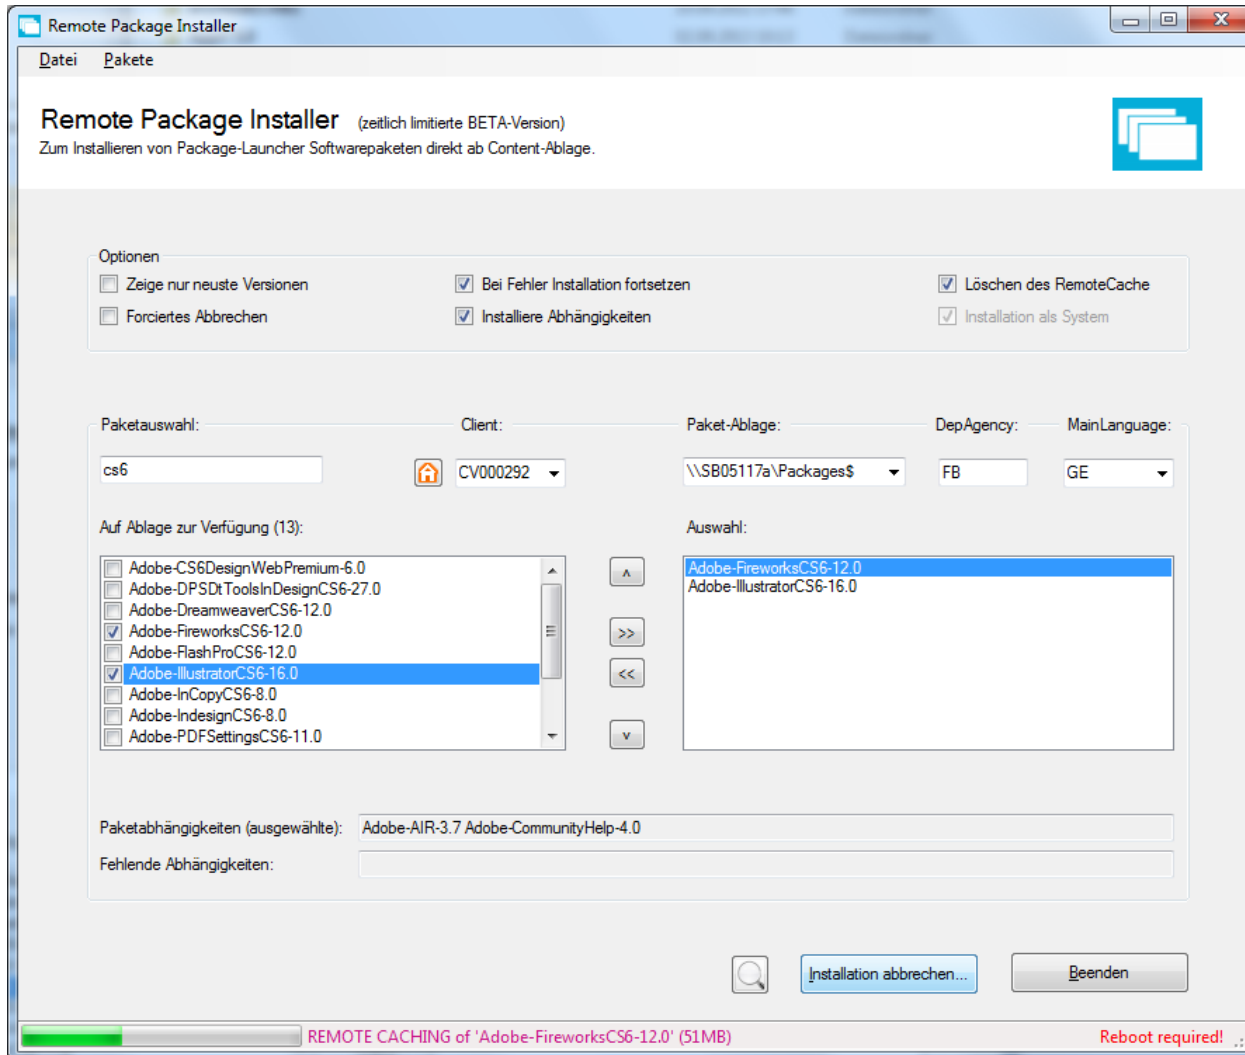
Remote Package Installer

Datei Pakete

Remote Package Installer (zeitlich limitierte BETA-Version)
Zum Installieren von Package-Launcher Softwarepaketen direkt ab Content-Ablage.

Optionen
Zeige nur neuste Versionen
Forciertes Abbrechen
Bei Fehler Installation fortsetzen
Installiere Abhängigkeiten
Löschen des RemoteCache
Installation als System

Paketauswahl:
cs6
Client:
CV000292
Paket-Ablage:
\\SB05117a\Packages$
DepAgency:
FB
MainLanguage:
GE

Auf Ablage zur Verfügung (13):
Adobe-CS6DesignWebPremium-6.0
Adobe-DPSDtToolsInDesignCS6-27.0
Adobe-DreamweaverCS6-12.0
Adobe-FireworksCS6-12.0
Adobe-FlashProCS6-12.0
Adobe-IllustratorCS6-16.0
Adobe-InCopyCS6-8.0
Adobe-IndesignCS6-8.0
Adobe-PDFSettingsCS6-11.0

^
>>
<<
v

Auswahl:
Adobe-FireworksCS6-12.0
Adobe-IllustratorCS6-16.0

Paketabhängigkeiten (ausgewählte): Adobe-AIR-3.7 Adobe-CommunityHelp-4.0
Fehlende Abhängigkeiten:

Installation abbrechen...
Beenden

REMOTE CACHING of 'Adobe-FireworksCS6-12.0' (51MB)
Reboot required!